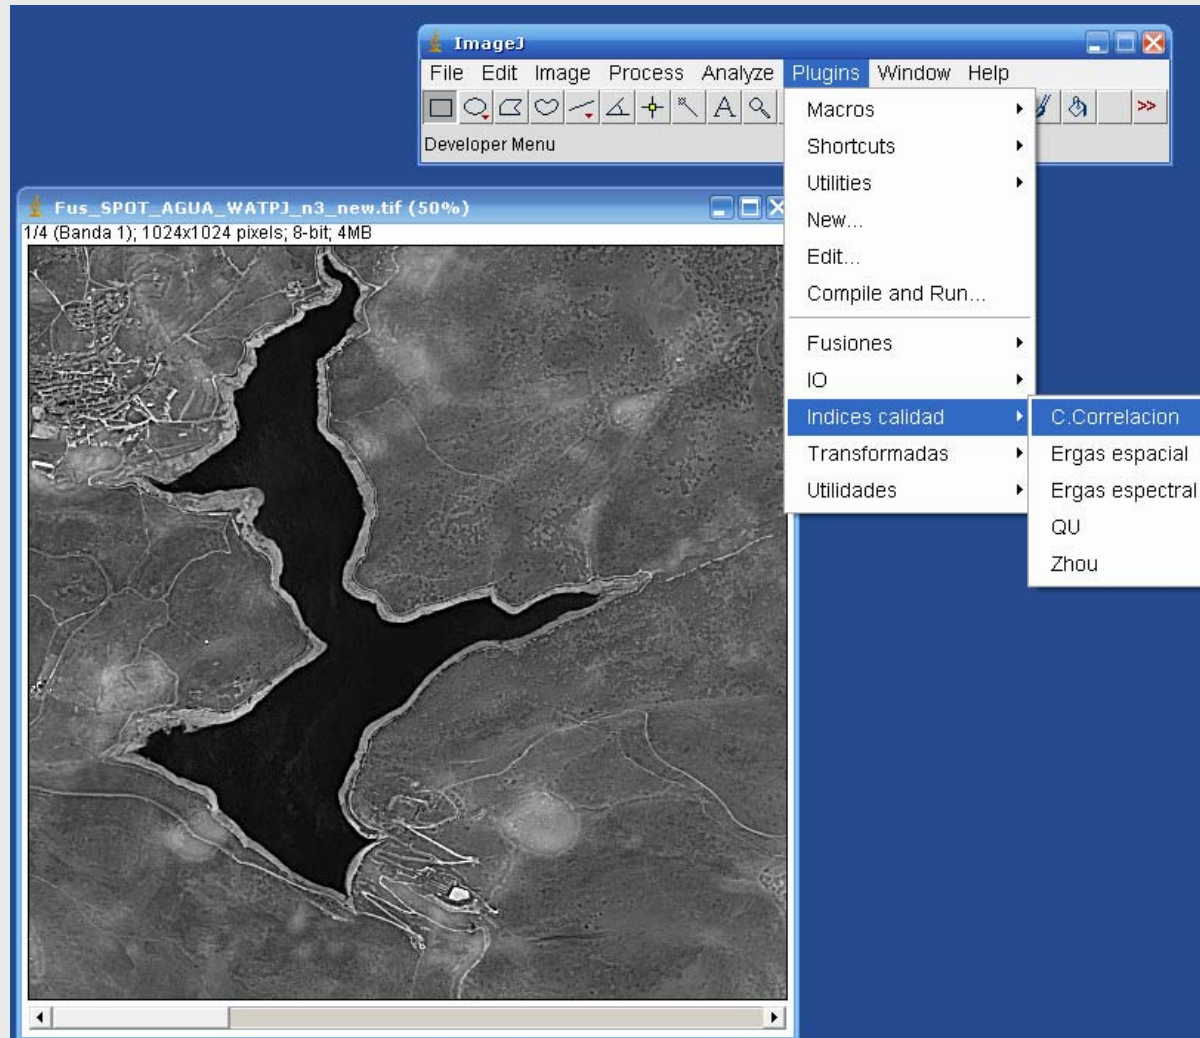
ImageJ

File Edit Image Process Analyze Plugins Window Help

>>

Developer Menu

Macros
Shortcuts
Utilities
New...
Edit...
Compile and Run...
Fusiones
IO
Indices calidad
Transformadas
Utilidades

C.Correlacion
Ergas espacial
Ergas espectral
QU
Zhou

Fus_SPOT_AGUA_WATPJ_n3_new.tif (50%)
1/4 (Banda 1); 1024x1024 pixels; 8-bit; 4MB